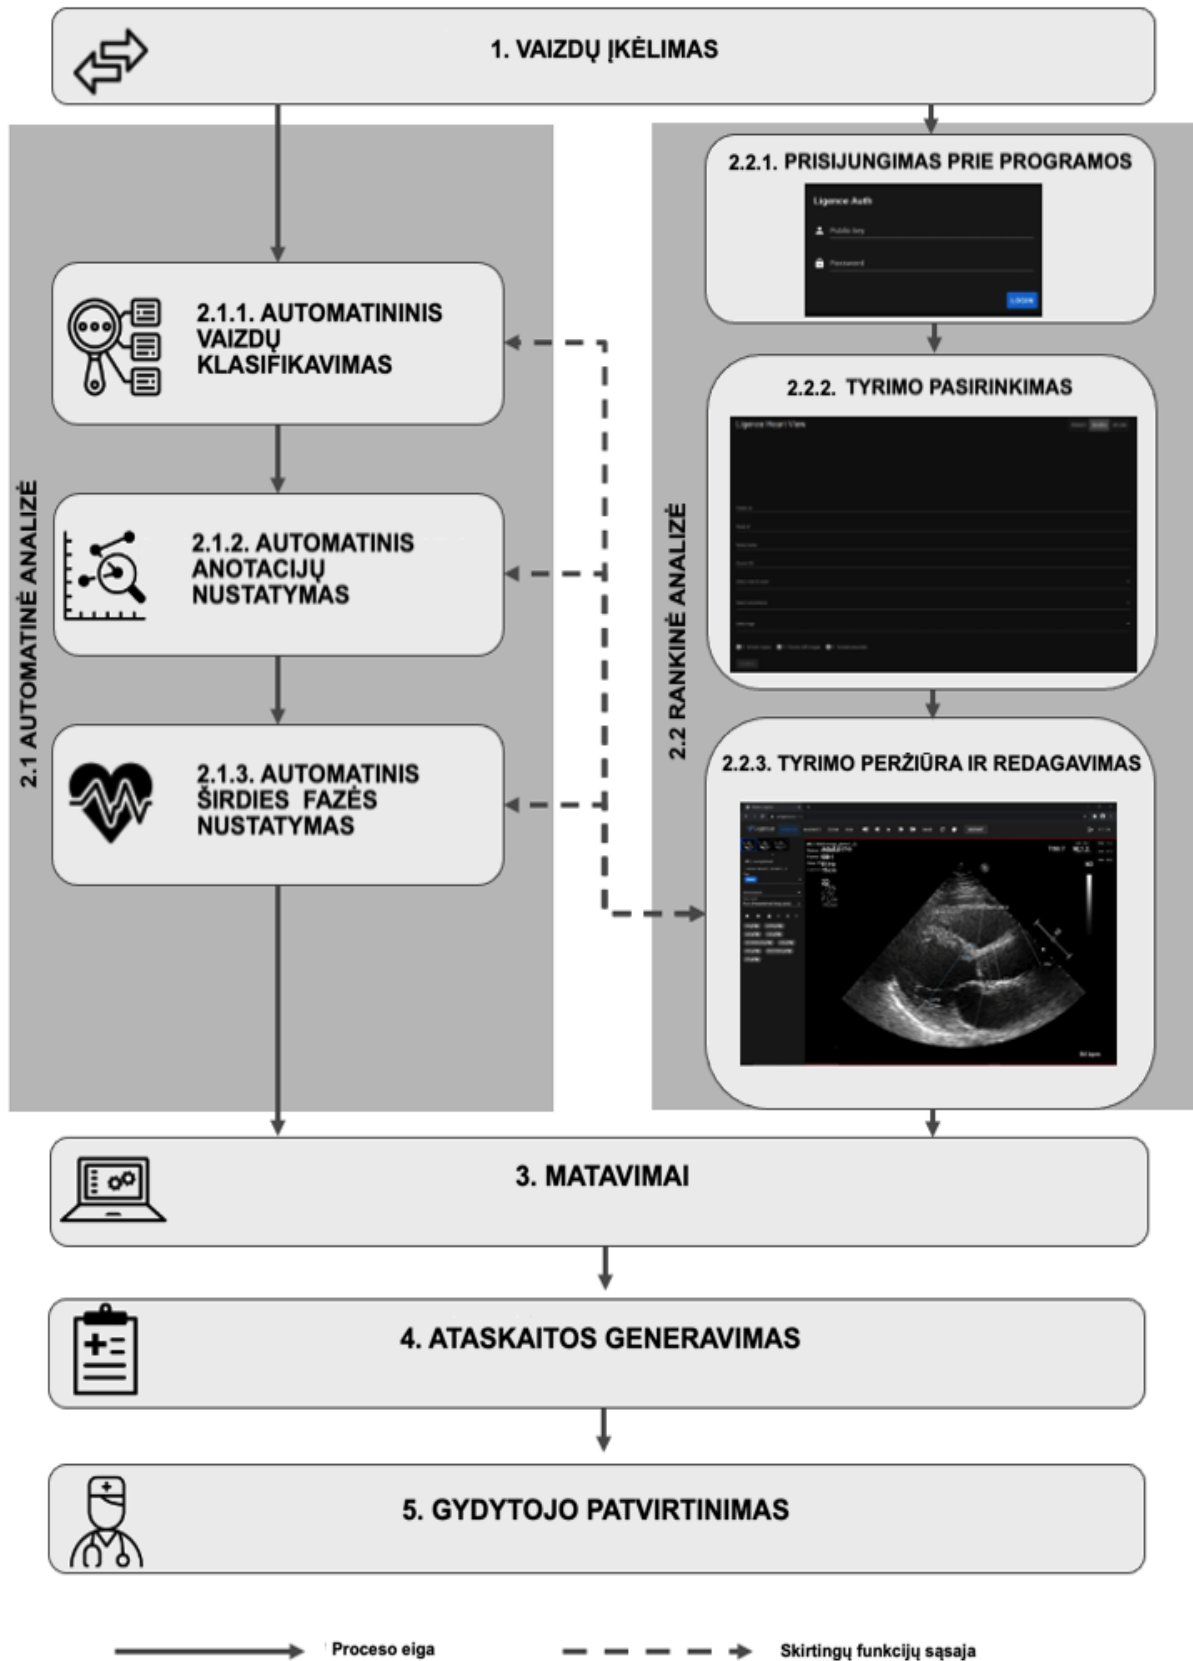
1. VAIZDŲ ĮKĖLIMAS

2.1 AUTOMATINĖ ANALIZĖ

2.1.1. AUTOMATININIS VAIZDŲ KLASIFIKAVIMAS

2.1.2. AUTOMATINIS ANOTACIJŲ NUSTATYMAS

2.1.3. AUTOMATINIS ŠIRDIES FAZĖS NUSTATYMAS

2.2 RANKINĖ ANALIZĖ

2.2.1. PRISIJUNGIMAS PRIE PROGRAMOS

Ligence Auth

Public key

Password

LOGIN

2.2.2. TYRIMO PASIRINKIMAS

Ligence Heart View

2.2.3. TYRIMO PERŽIŪRA IR REDAGAVIMAS

3. MATAVIMAI

4. ATASKAITOS GENERAVIMAS

5. GYDYTOJO PATVIRTINIMAS

Proceso eiga

Skirtingų funkcijų sąsaja